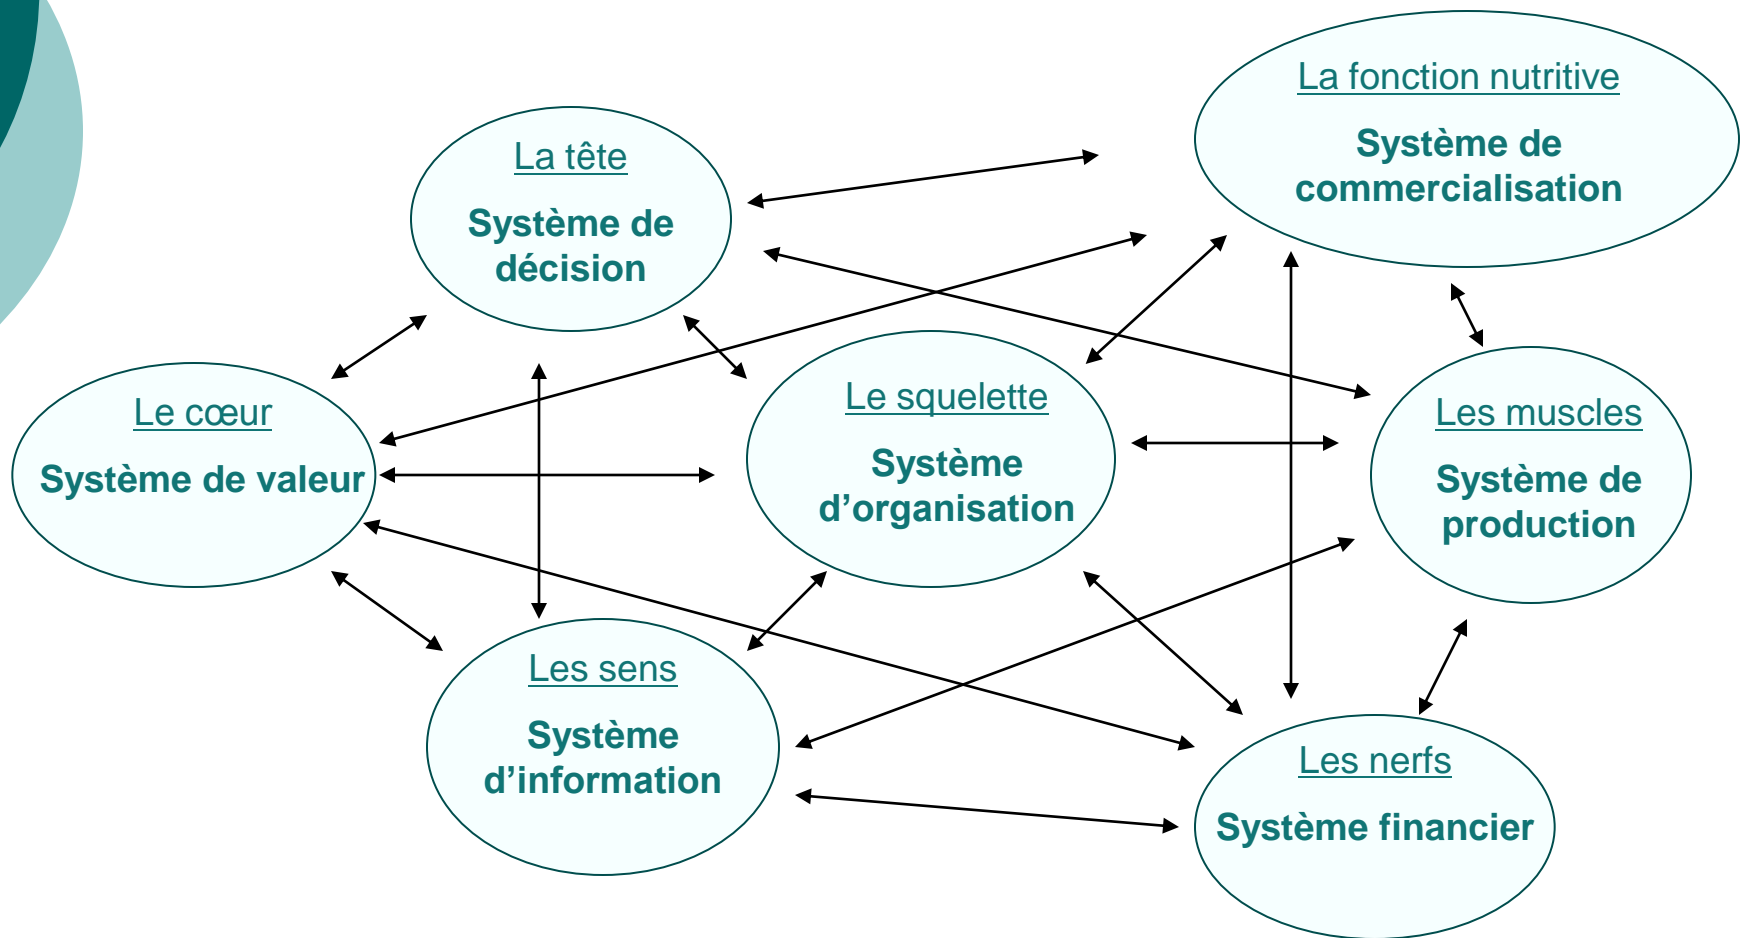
La tête

Système de décision

La fonction nutritive

Système de commercialisation

Le cœur

Système de valeur

Le squelette

Système d'organisation

Les muscles

Système de production

Les sens

Système d'information

Les nerfs

Système financier